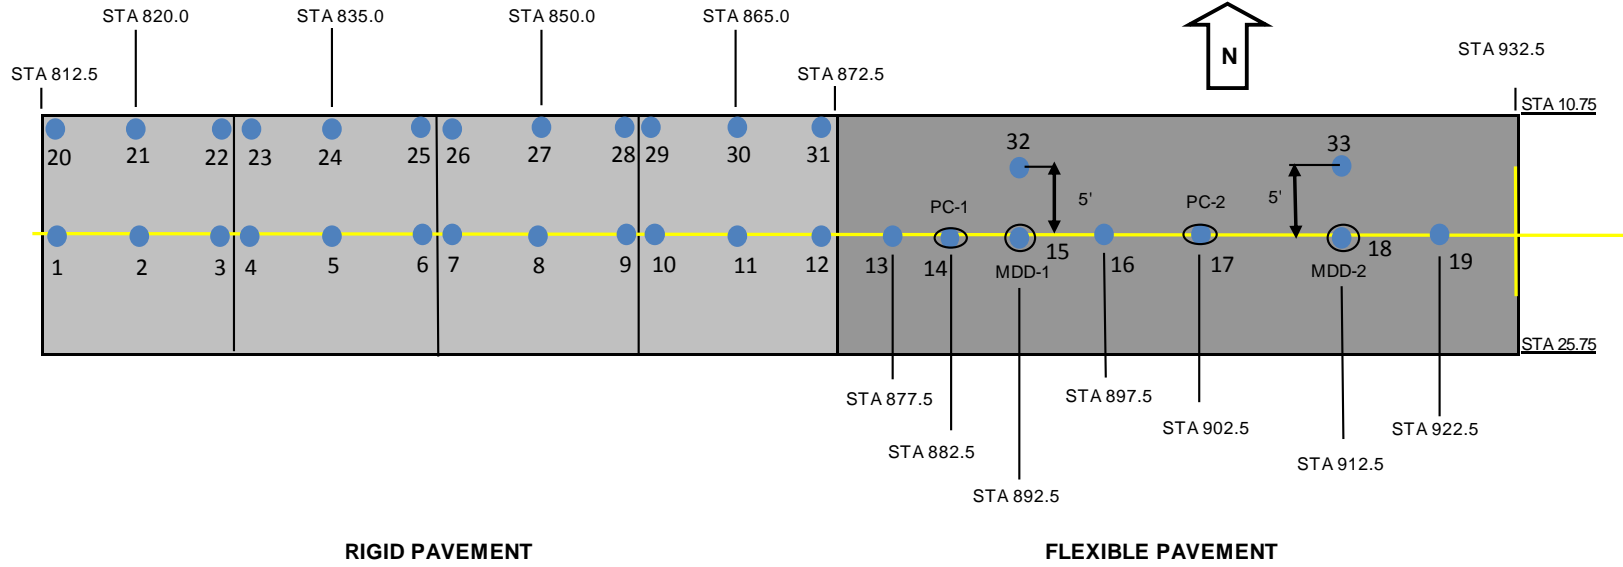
STA 820.0
STA 835.0
STA 850.0
STA 865.0
N
STA 812.5
STA 872.5
STA 932.5
STA 10.75

20 21 22 23 24 25 26 27 28 29 30 31
32
33
5'
5'
PC-1
PC-2
1 2 3 4 5 6 7 8 9 10 11 12 13 14 15 16 17 18 19
MDD-1
MDD-2

STA 25.75

STA 877.5
STA 897.5
STA 882.5
STA 902.5
STA 922.5
STA 912.5
STA 892.5

RIGID PAVEMENT
FLEXIBLE PAVEMENT